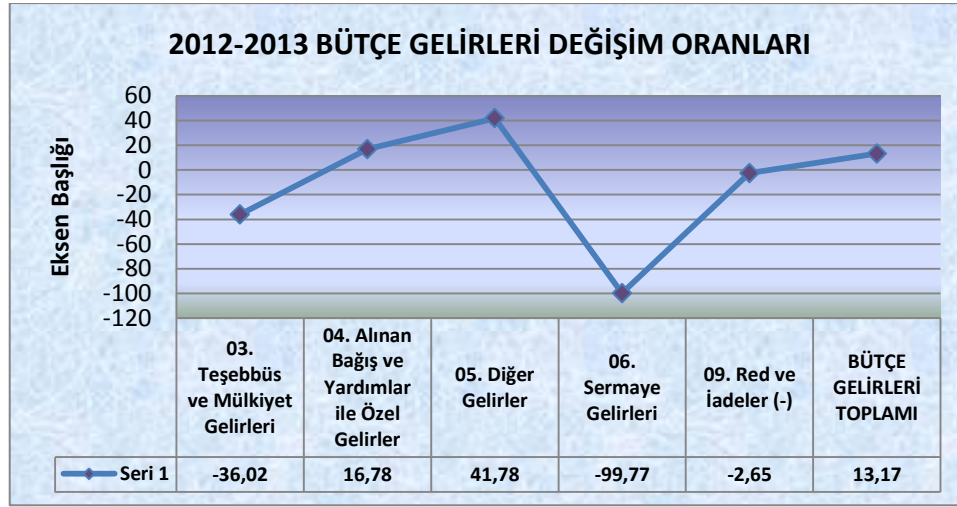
2012-2013 BÜTÇE GELİRLERİ DEĞİŞİM ORANLARI

Eksen Başlığı

60
40
20
0
-20
-40
-60
-80
-100
-120

| | 03. Teşebbüs ve Mülkiyet Gelirleri | 04. Alınan Bağış ve Yardımlar ile Özel Gelirler | 05. Diğer Gelirler | 06. Sermaye Gelirleri | 09. Red ve İadeler (-) | BÜTÇE GELİRLERİ TOPLAMI |
|---|---|---|---|---|---|---|
| Seri 1 | -36,02 | 16,78 | 41,78 | -99,77 | -2,65 | 13,17 |